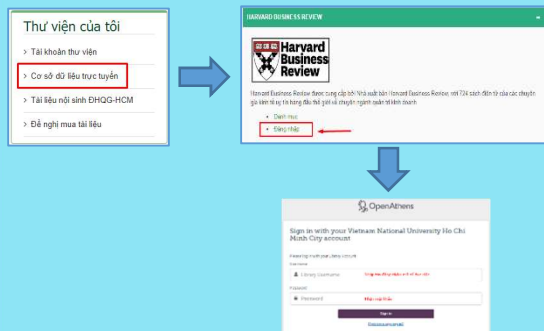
Thư viện của tôi

› Tài khoản thư viện

› Cơ sở dữ liệu trực tuyến

› Tài liệu nội sinh ĐHQG-HCM

› Đề nghị mua tài liệu

HARVARD BUSINESS REVIEW

Harvard Business Review

Harvard Business Review được cung cấp bởi Nhà xuất bản Harvard Business Review, với 724 sách điện tử của các chuyên gia kinh tế uy tín hàng đầu thế giới về chuyên ngành quản trị kinh doanh.

• Danh mục
• Đăng nhập

OpenAthens

Sign in with your Vietnam National University Ho Chi Minh City account

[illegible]

Username

Library Username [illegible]

Password

Password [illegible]

Sign in

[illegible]